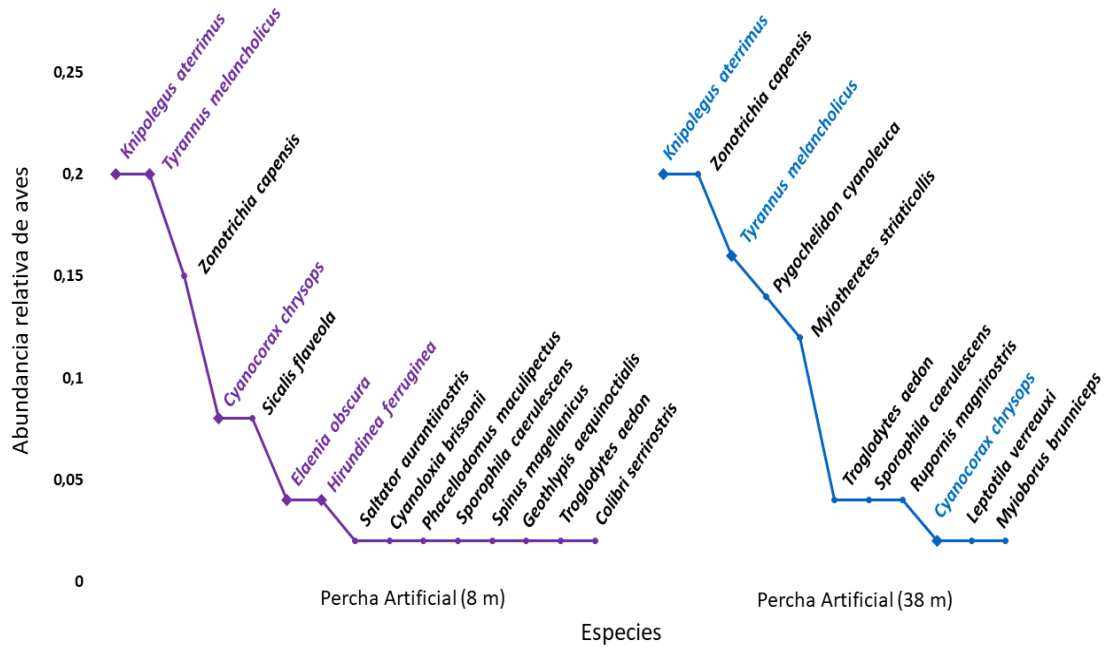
Abundancia relativa de aves

0,25
0,2
0,15
0,1
0,05
0

Knipolegus aterrimus
Tyrannus melancholicus
Zonotrichia capensis
Cyanocorax chrysops
Sicalis flaveola
Elaenia obscura
Hirundinea ferruginea
Saltator aurantiirostris
Cyanoloxia brissonii
Phacellodomus maculipectus
Sporophila caerulescens
Spinus magellanicus
Geothlypis aequinoctialis
Troglodytes aedon
Colibri serrirostris

Percha Artificial (8 m)

Knipolegus aterrimus
Zonotrichia capensis
Tyrannus melancholicus
Pygochelidon cyanoleuca
Myiotheretes striaticollis
Troglodytes aedon
Sporophila caerulescens
Rupornis magnirostris
Cyanocorax chrysops
Leptotila verreauxi
Myioborus brunniceps

Percha Artificial (38 m)

Especies